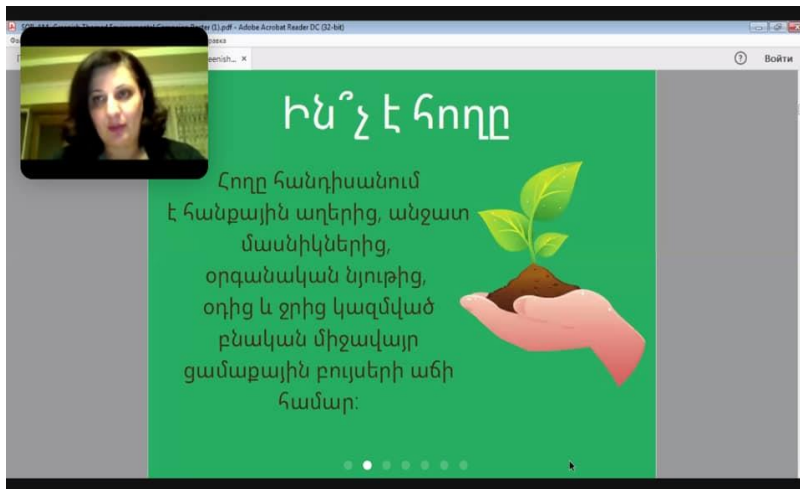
SOP_AM_Greenish Themed Environmental Campaign Poster (1).pdf - Adobe Acrobat Reader DC (32-bit)

Фа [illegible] правка

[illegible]eenish... ×

Войти

Ինչ՞ է հողը

Հողը հանդիսանում է հանքային աղերից, անջատ մասնիկներից, օրգանական նյութից, օդից և ջրից կազմված բնական միջավայր ցամաքային բույսերի աճի համար: